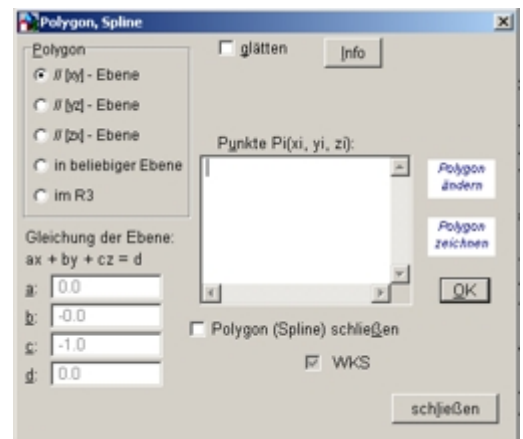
Polygon, Spline

Polygon

// [xy] - Ebene

// [yz] - Ebene

// [zx] - Ebene

in beliebiger Ebene

im R3

Gleichung der Ebene:
ax + by + cz = d

a: 0.0

b: -0.0

c: -1.0

d: 0.0

glätten

Info

Punkte Pi(xi, yi, zi):

Polygon ändern

Polygon zeichnen

OK

Polygon (Spline) schließen

WKS

schließen